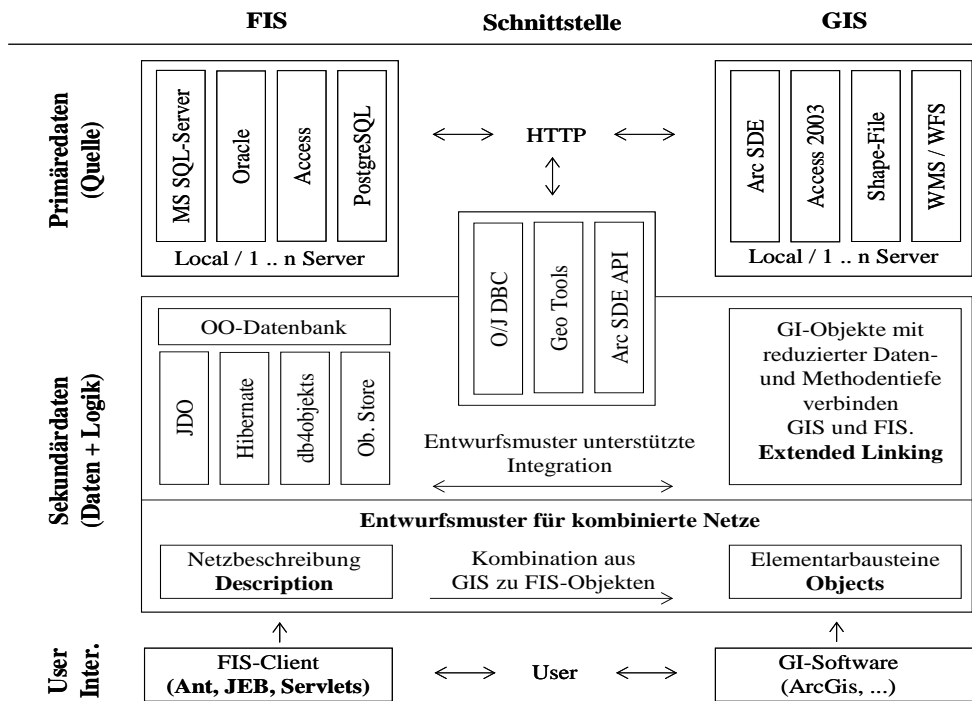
FIS

Schnittstelle

GIS

Primäredaten (Quelle)

MS SQL-Server

Oracle

Access

PostgreSQL

Local / 1 .. n Server

HTTP

Arc SDE

Access 2003

Shape-File

WMS / WFS

Local / 1 .. n Server

O/J DBC

Geo Tools

Arc SDE API

Sekundärdaten (Daten + Logik)

OO-Datenbank

JDO

Hibernate

db4objekts

Ob. Store

GI-Objekte mit reduzierter Daten- und Methodentiefe verbinden GIS und FIS. **Extended Linking**

Entwurfsmuster unterstützte Integration

**Entwurfsmuster für kombinierte Netze**

Netzbeschreibung **Description**

Kombination aus GIS zu FIS-Objekten

Elementarbausteine **Objects**

User Inter.

FIS-Client **(Ant, JEB, Servlets)**

User

GI-Software **(ArcGis, ...)**